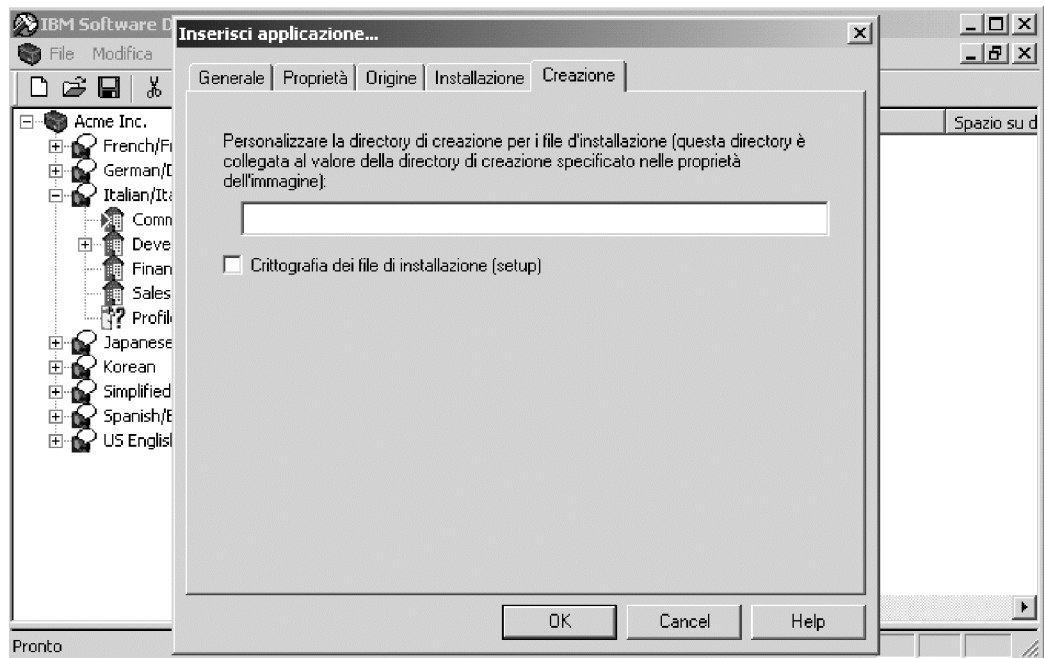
IBM Software D
File Modifica
Acme Inc.
French/Fr
German/D
Italian/Ita
Comm
Deve
Finan
Sales
Profil
Japanese
Korean
Simplified
Spanish/E
US Englisl
Pronto
Spazio su d

Inserisci applicazione...

Generale | Proprietà | Origine | Installazione | Creazione

Personalizzare la directory di creazione per i file d'installazione (questa directory è collegata al valore della directory di creazione specificato nelle proprietà dell'immagine):

Crittografia dei file di installazione (setup)

OK Cancel Help